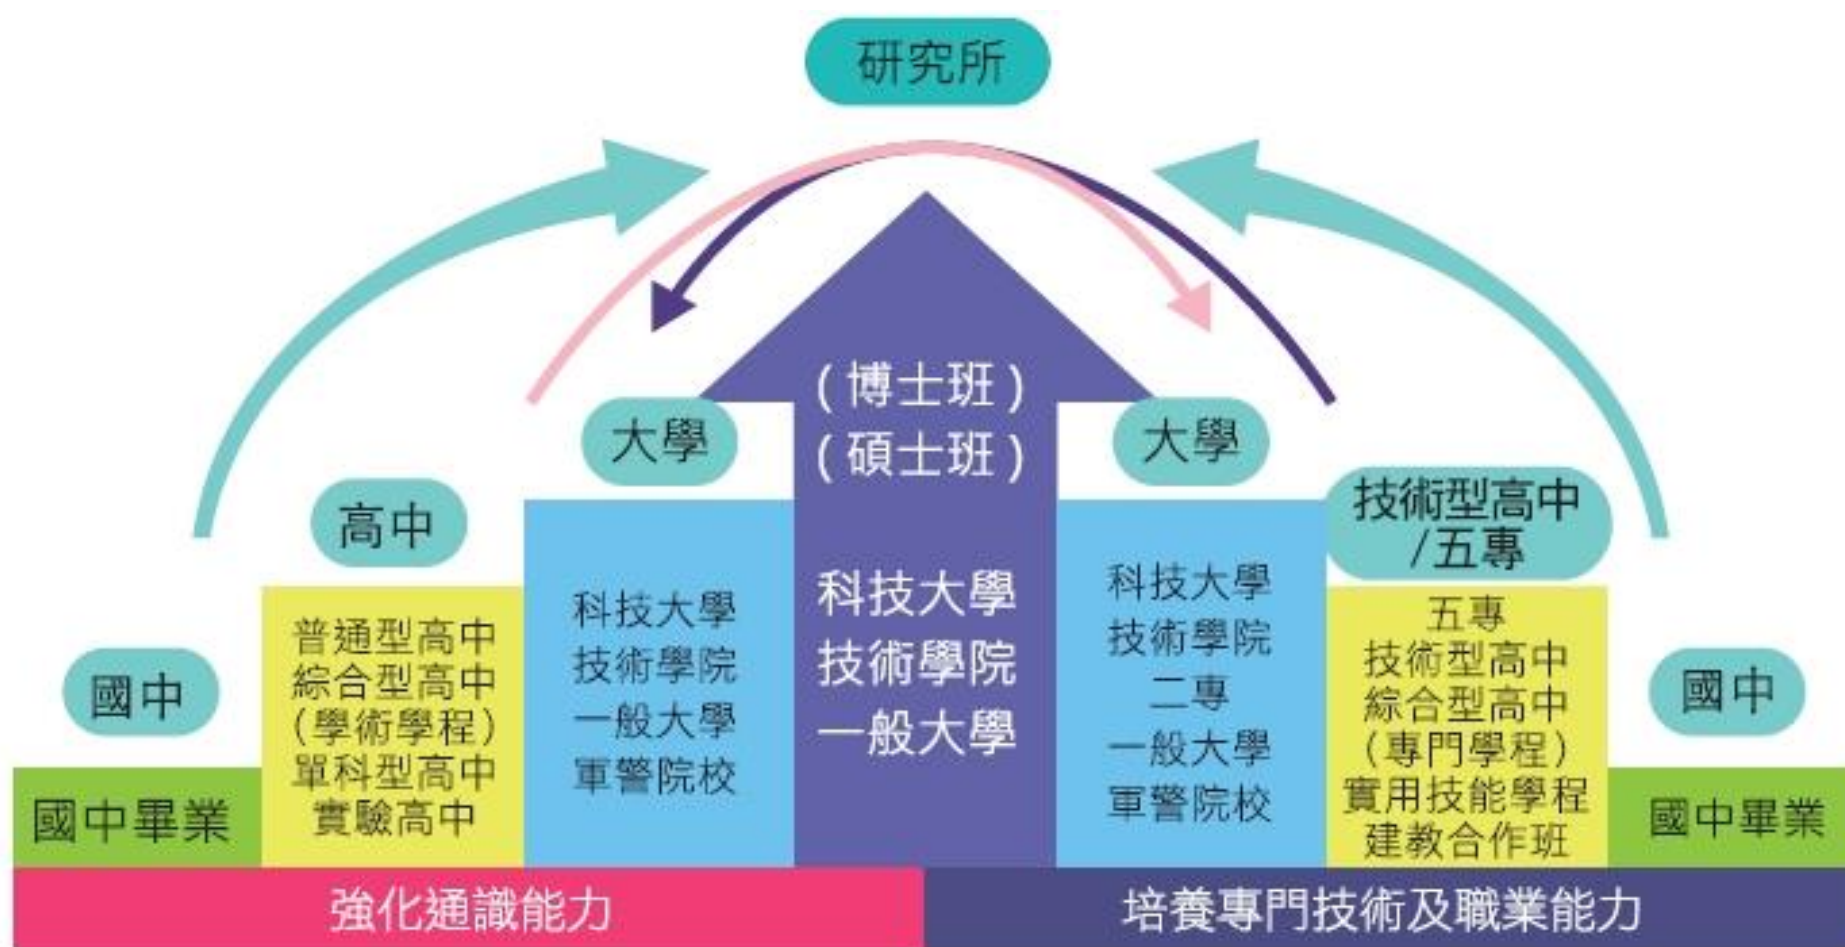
研究所

（博士班）
（碩士班）

大學

大學

高中

技術型高中／五專

國中

國中

國中畢業

普通型高中
綜合型高中
（學術學程）
單科型高中
實驗高中

科技大學
技術學院
一般大學
軍警院校

科技大學
技術學院
一般大學

科技大學
技術學院
二專
一般大學
軍警院校

五專
技術型高中
綜合型高中
（專門學程）
實用技能學程
建教合作班

國中畢業

強化通識能力

培養專門技術及職業能力